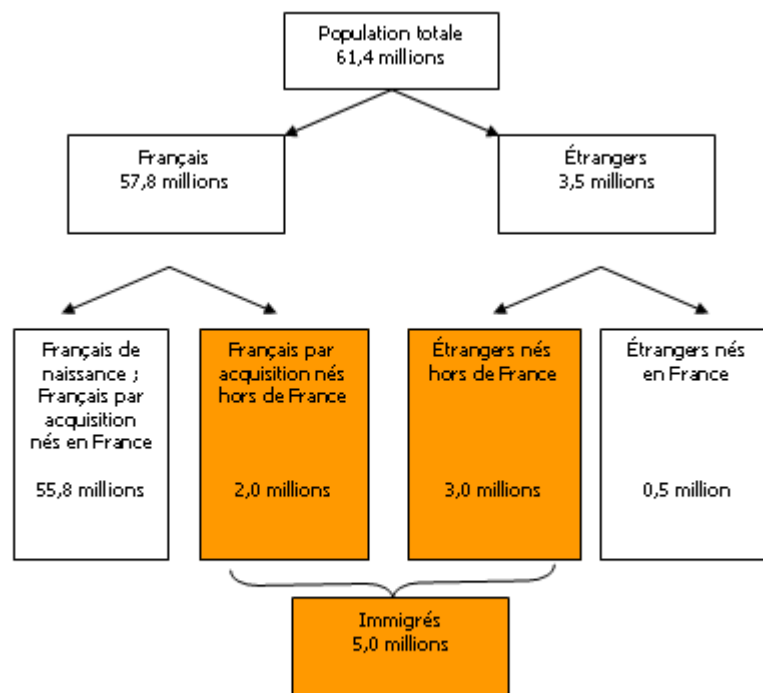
Population totale
61,4 millions

Français
57,8 millions

Étrangers
3,5 millions

Français de naissance ; Français par acquisition nés en France

55,8 millions

Français par acquisition nés hors de France

2,0 millions

Étrangers nés hors de France

3,0 millions

Étrangers nés en France

0,5 million

Immigrés
5,0 millions